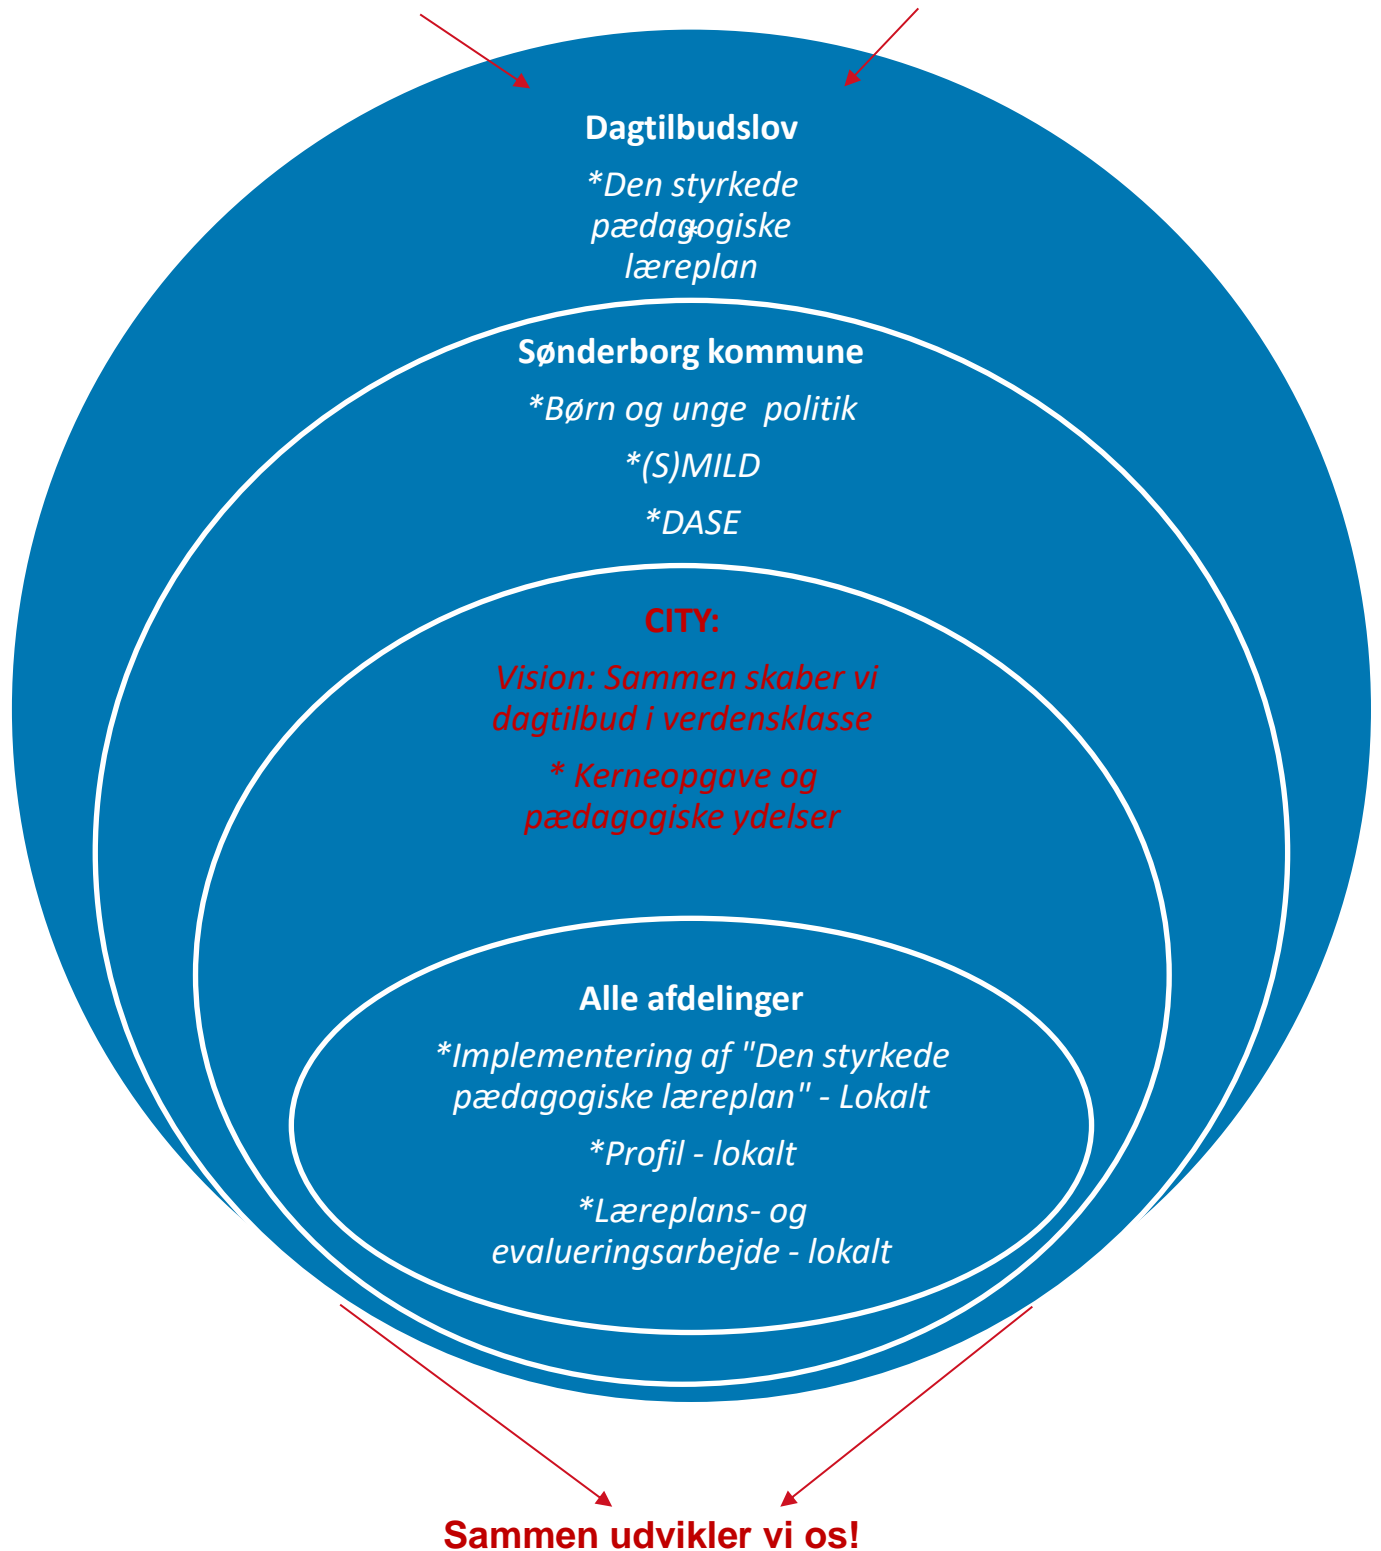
Dagtilbudslov

*Den styrkede pædagogiske læreplan

Sønderborg kommune

*Børn og unge politik

*(S)MILD

*DASE

CITY:

Vision: Sammen skaber vi dagtilbud i verdensklasse

* Kerneopgave og pædagogiske ydelser

Alle afdelinger

*Implementering af "Den styrkede pædagogiske læreplan" - Lokalt

*Profil - lokalt

*Læreplans- og evalueringsarbejde - lokalt

Sammen udvikler vi os!